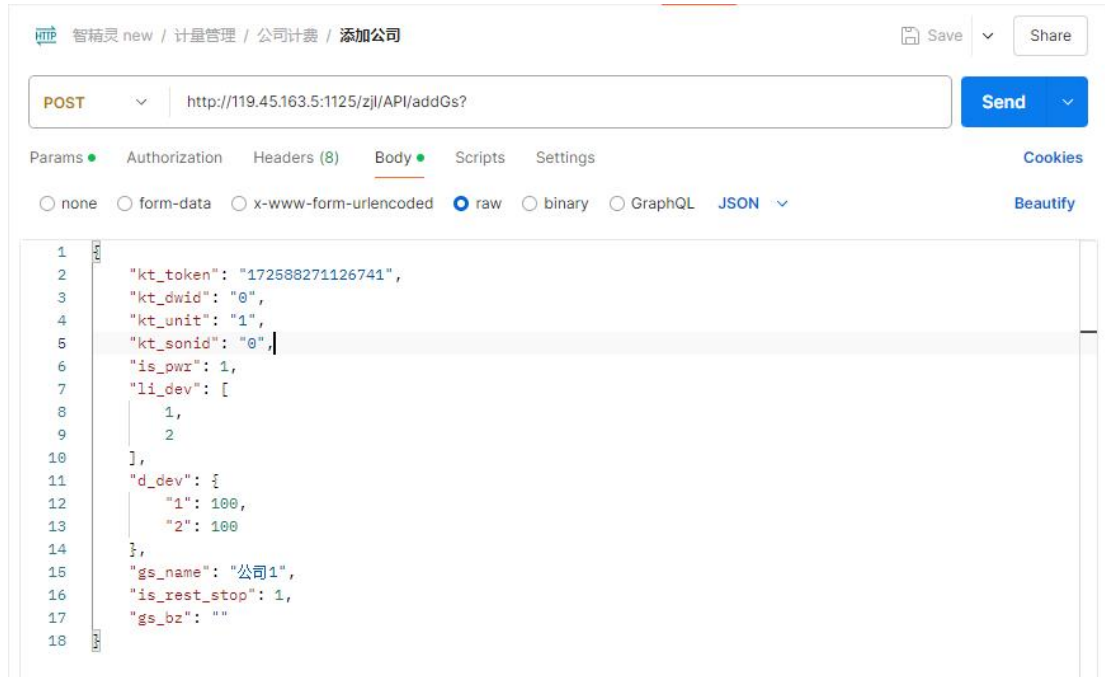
HTTP 智精灵 new / 计量管理 / 公司计费 / 添加公司

Save Share

POST http://119.45.163.5:1125/zjl/API/addGs?

Send

Params Authorization Headers (8) Body Scripts Settings Cookies

none form-data x-www-form-urlencoded raw binary GraphQL JSON Beautify

1 {
2 "kt_token": "172588271126741",
3 "kt_dwid": "0",
4 "kt_unit": "1",
5 "kt_sonid": "0",
6 "is_pwr": 1,
7 "li_dev": [
8 1,
9 2
10 ],
11 "d_dev": {
12 "1": 100,
13 "2": 100
14 },
15 "gs_name": "公司1",
16 "is_rest_stop": 1,
17 "gs_bz": ""
18 }